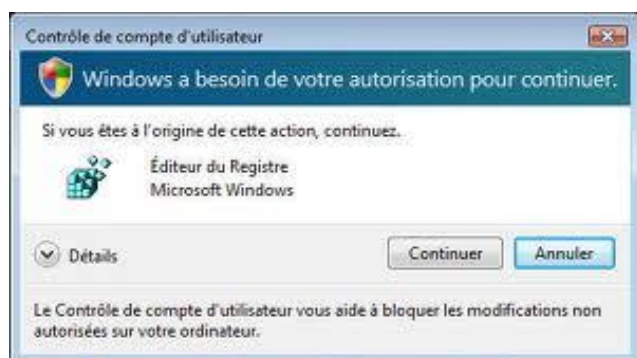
Contrôle de compte d'utilisateur

Windows a besoin de votre autorisation pour continuer.

Si vous êtes à l'origine de cette action, continuez.

Éditeur du Registre
Microsoft Windows

Détails

Continuer

Annuler

Le Contrôle de compte d'utilisateur vous aide à bloquer les modifications non autorisées sur votre ordinateur.